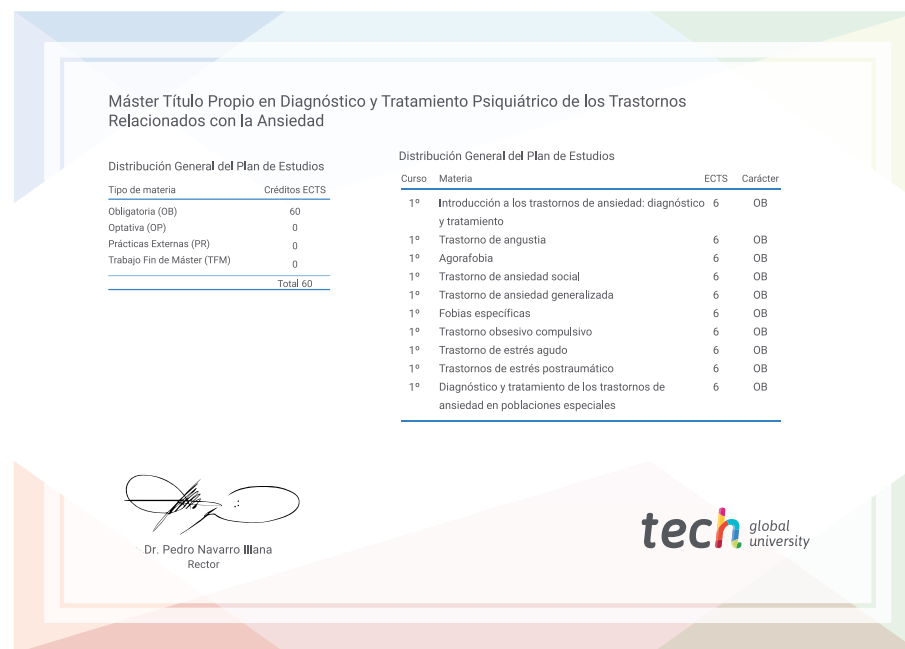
Máster Título Propio en Diagnóstico y Tratamiento Psiquiátrico de los Trastornos Relacionados con la Ansiedad

Distribución General del Plan de Estudios

| Tipo de materia | Créditos ECTS |
|---|---|
| Obligatoria (OB) | 60 |
| Optativa (OP) | 0 |
| Prácticas Externas (PR) | 0 |
| Trabajo Fin de Máster (TFM) | 0 |
| | Total 60 |

Distribución General del Plan de Estudios

| Curso | Materia | ECTS | Carácter |
|---|---|---|---|
| 1º | Introducción a los trastornos de ansiedad: diagnóstico y tratamiento | 6 | OB |
| 1º | Trastorno de angustia | 6 | OB |
| 1º | Agorafobia | 6 | OB |
| 1º | Trastorno de ansiedad social | 6 | OB |
| 1º | Trastorno de ansiedad generalizada | 6 | OB |
| 1º | Fobias específicas | 6 | OB |
| 1º | Trastorno obsesivo compulsivo | 6 | OB |
| 1º | Trastorno de estrés agudo | 6 | OB |
| 1º | Trastornos de estrés postraumático | 6 | OB |
| 1º | Diagnóstico y tratamiento de los trastornos de ansiedad en poblaciones especiales | 6 | OB |

Dr. Pedro Navarro Illana
Rector

tech global university